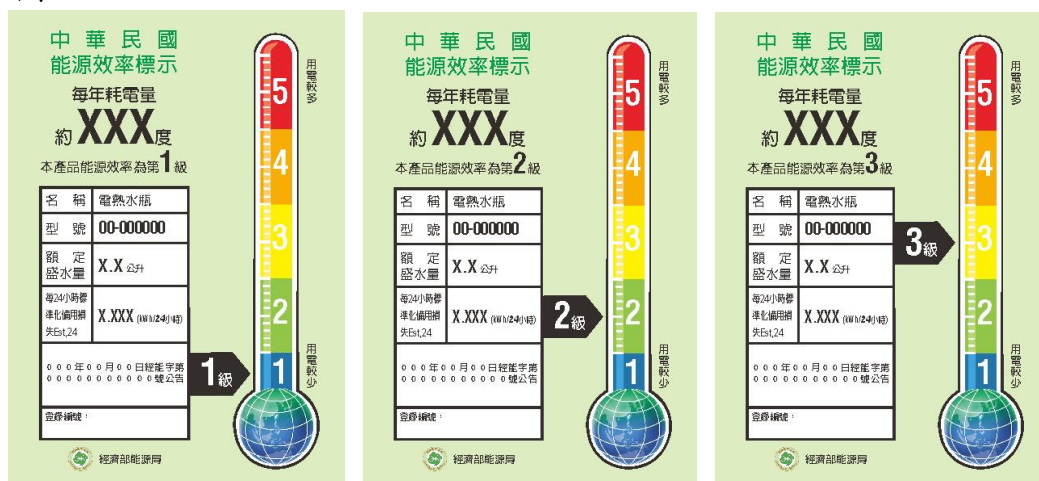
中華民國
能源效率標示
每年耗電量
約XXX度
本產品能源效率為第1級

| 名稱 | 電熱水瓶 |
|---|---|
| 型號 | 00-000000 |
| 額定盛水量 | X.X 公升 |
| 每24小時標準化備用損失Est,24 | X.XXX (kWh/24小時) |

000年00月00日經能字第00000000000號公告

登錄編號：

經濟部能源局

1級

5 4 3 2 1
用電較多
用電較少

中華民國
能源效率標示
每年耗電量
約XXX度
本產品能源效率為第2級

| 名稱 | 電熱水瓶 |
|---|---|
| 型號 | 00-000000 |
| 額定盛水量 | X.X 公升 |
| 每24小時標準化備用損失Est,24 | X.XXX (kWh/24小時) |

000年00月00日經能字第00000000000號公告

登錄編號：

經濟部能源局

2級

5 4 3 2 1
用電較多
用電較少

中華民國
能源效率標示
每年耗電量
約XXX度
本產品能源效率為第3級

| 名稱 | 電熱水瓶 |
|---|---|
| 型號 | 00-000000 |
| 額定盛水量 | X.X 公升 |
| 每24小時標準化備用損失Est,24 | X.XXX (kWh/24小時) |

000年00月00日經能字第00000000000號公告

登錄編號：

經濟部能源局

3級

5 4 3 2 1
用電較多
用電較少